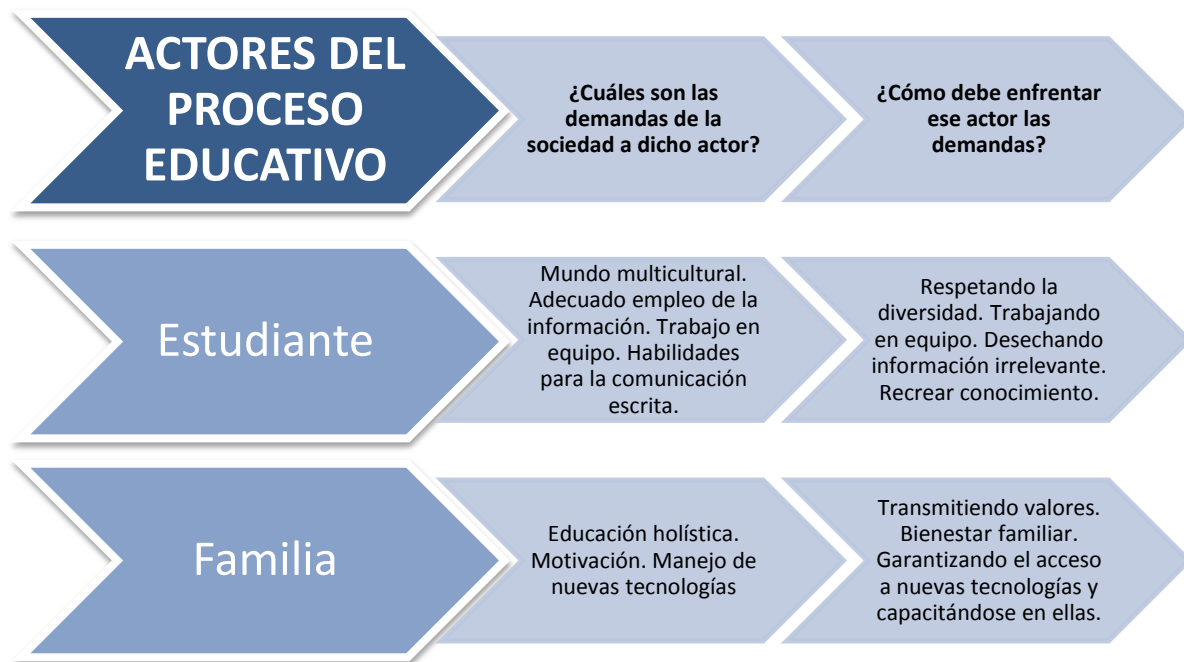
ACTORES DEL PROCESO EDUCATIVO

¿Cuáles son las demandas de la sociedad a dicho actor?

¿Cómo debe enfrentar ese actor las demandas?

Estudiante

Mundo multicultural. Adecuado empleo de la información. Trabajo en equipo. Habilidades para la comunicación escrita.

Respetando la diversidad. Trabajando en equipo. Desechando información irrelevante. Recrear conocimiento.

Familia

Educación holística. Motivación. Manejo de nuevas tecnologías

Transmitiendo valores. Bienestar familiar. Garantizando el acceso a nuevas tecnologías y capacitándose en ellas.